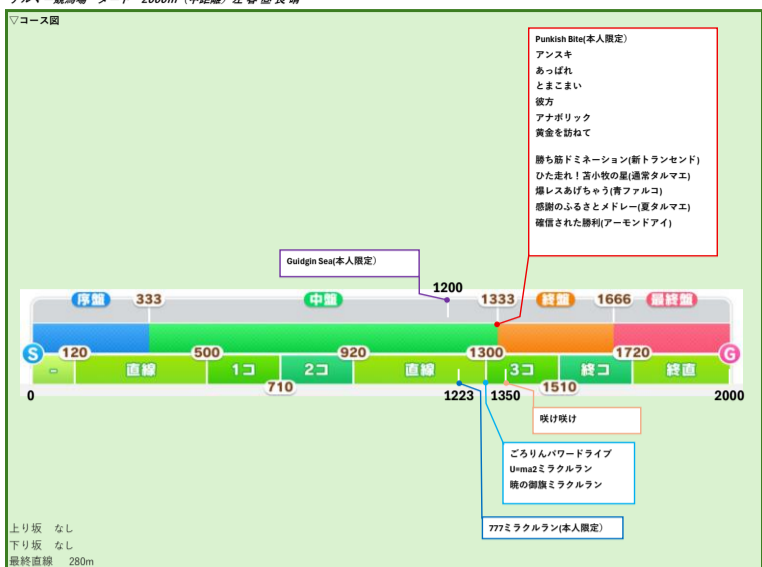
▽コース図

Punkish Bite(本人限定)
アンスキ
あっぱれ
とまこまい
彼方
アナボリック
黄金を訪ねて

勝ち筋ドミネーション(新トランセンド)
ひた走れ！苫小牧の星(通常タルマエ)
爆レスあげちゃう(青ファルコ)
感謝のふるさとメドレー(夏タルマエ)
確信された勝利(アーモンドアイ)

Guidgin Sea(本人限定)

1200

序盤 333 中盤 1333 終盤 1666 最終盤

S 120 500 920 1300 1720 G

- 直線 1コ 2コ 直線 3コ 終コ 終直

710 1510

0 1223 1350 2000

咲け咲け

ごろりんパワードライブ
U=ma2ミラクルラン
暁の御旗ミラクルラン

777ミラクルラン(本人限定)

上り坂　なし
下り坂　なし
最終直線　280m